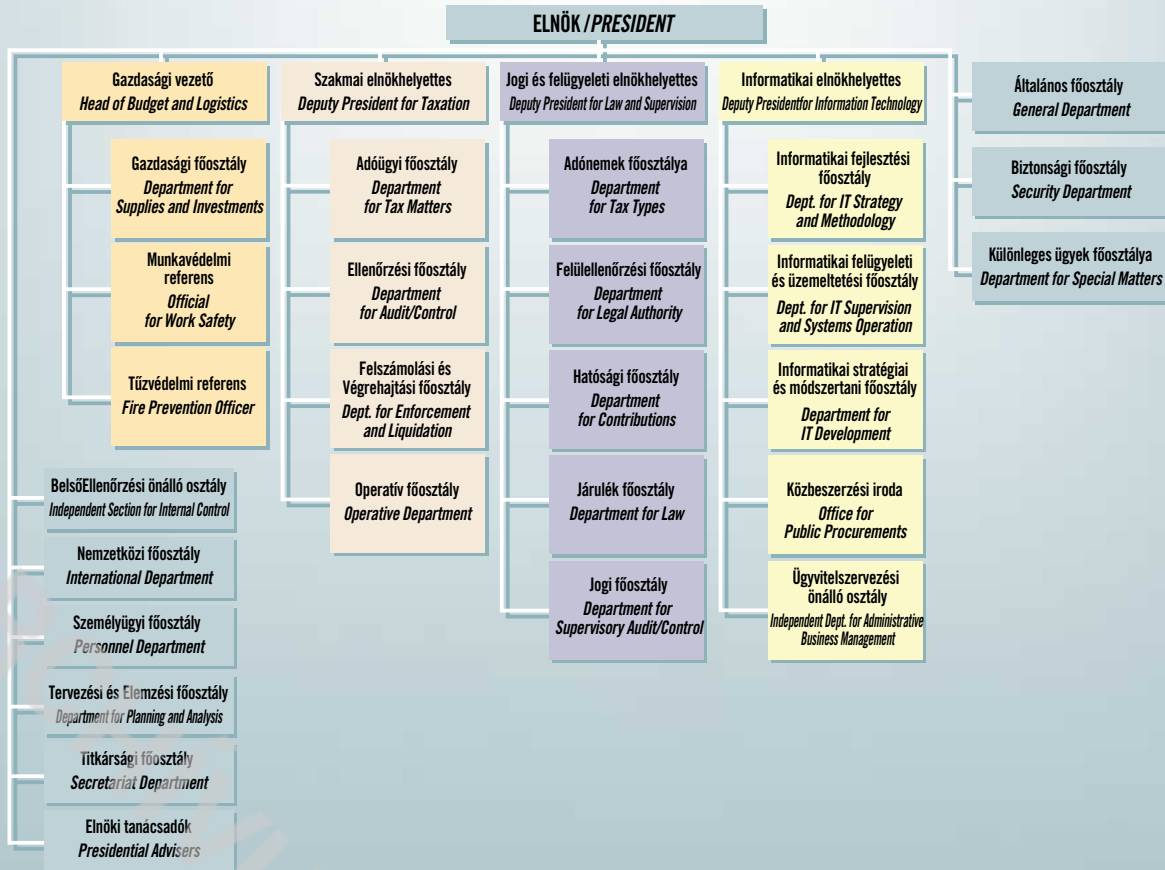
ELNÖK / *PRESIDENT*

Gazdasági vezető
*Head of Budget and Logistics*

Gazdasági főosztály
*Department for Supplies and Investments*

Munkavédelmi referens
*Official for Work Safety*

Tűzvédelmi referens
*Fire Prevention Officer*

Szakmai elnökhelyettes
*Deputy President for Taxation*

Adóügyi főosztály
*Department for Tax Matters*

Ellenőrzési főosztály
*Department for Audit/Control*

Felszámolási és Végrehajtási főosztály
*Dept. for Enforcement and Liquidation*

Operatív főosztály
*Operative Department*

Jogi és felügyeleti elnökhelyettes
*Deputy President for Law and Supervision*

Adónemek főosztálya
*Department for Tax Types*

Felülellenőrzési főosztály
*Department for Legal Authority*

Hatósági főosztály
*Department for Contributions*

Járulék főosztály
*Department for Law*

Jogi főosztály
*Department for Supervisory Audit/Control*

Informatikai elnökhelyettes
*Deputy Presidentfor Information Technology*

Informatikai fejlesztési főosztály
*Dept. for IT Strategy and Methodology*

Informatikai felügyeleti és üzemeltetési főosztály
*Dept. for IT Supervision and Systems Operation*

Informatikai stratégiai és módszertani főosztály
*Department for IT Development*

Közbeszerzési iroda
*Office for Public Procurements*

Ügyvitelszervezési önálló osztály
*Independent Dept. for Administrative Business Management*

Általános főosztály
*General Department*

Biztonsági főosztály
*Security Department*

Különleges ügyek főosztálya
*Department for Special Matters*

BelsőEllenőrzési önálló osztály
*Independent Section for Internal Control*

Nemzetközi főosztály
*International Department*

Személyügyi főosztály
*Personnel Department*

Tervezési és Elemzési főosztály
*Department for Planning and Analysis*

Titkársági főosztály
*Secretariat Department*

Elnöki tanácsadók
*Presidential Advisers*